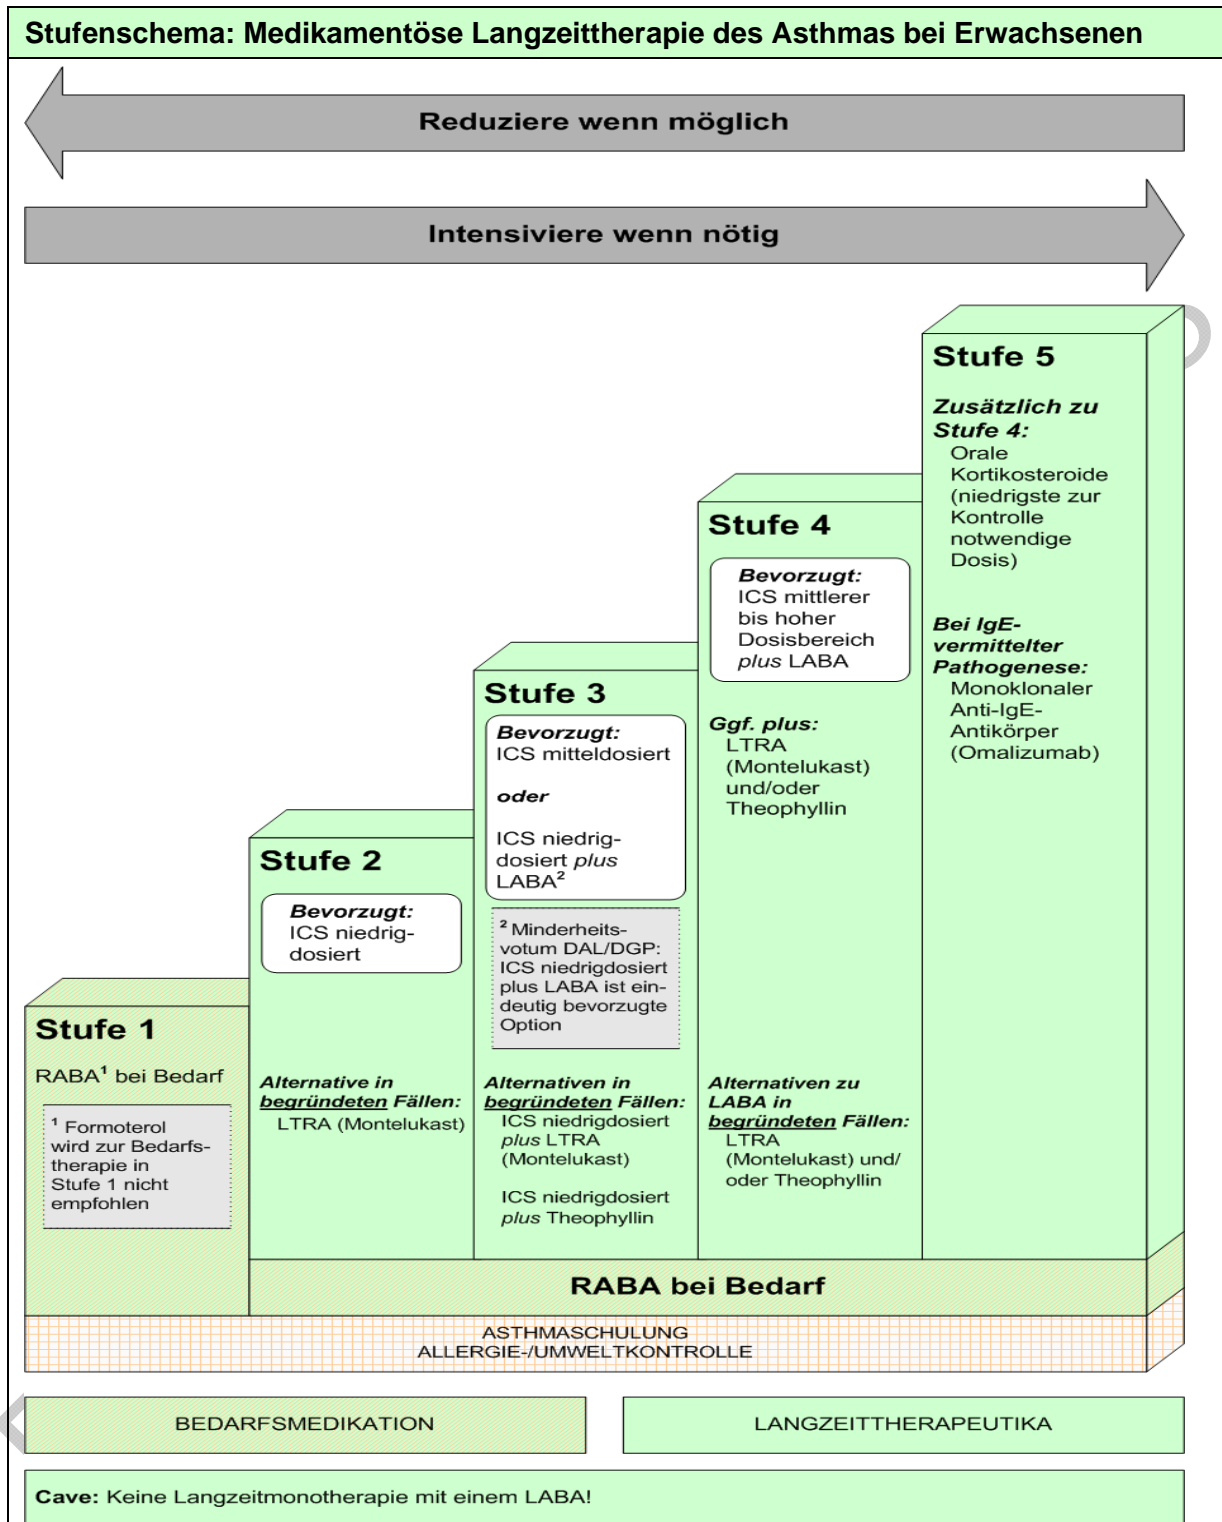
Stufenschema: Medikamentöse Langzeittherapie des Asthmas bei Erwachsenen

Reduziere wenn möglich

Intensiviere wenn nötig

Stufe 1

RABA$^1$ bei Bedarf

$^1$ Formoterol wird zur Bedarfstherapie in Stufe 1 nicht empfohlen

Stufe 2

Bevorzugt: ICS niedrigdosiert

Alternative in begründeten Fällen: LTRA (Montelukast)

Stufe 3

Bevorzugt: ICS mitteldosiert

oder

ICS niedrigdosiert plus LABA$^2$

$^2$ Minderheitsvotum DAL/DGP: ICS niedrigdosiert plus LABA ist eindeutig bevorzugte Option

Alternativen in begründeten Fällen: ICS niedrigdosiert plus LTRA (Montelukast)

ICS niedrigdosiert plus Theophyllin

Stufe 4

Bevorzugt: ICS mittlerer bis hoher Dosisbereich plus LABA

Ggf. plus: LTRA (Montelukast) und/oder Theophyllin

Alternativen zu LABA in begründeten Fällen: LTRA (Montelukast) und/ oder Theophyllin

Stufe 5

Zusätzlich zu Stufe 4: Orale Kortikosteroide (niedrigste zur Kontrolle notwendige Dosis)

Bei IgE-vermittelter Pathogenese: Monoklonaler Anti-IgE-Antikörper (Omalizumab)

RABA bei Bedarf

ASTHMASCHULUNG
ALLERGIE-/UMWELTKONTROLLE

BEDARFSMEDIKATION

LANGZEITTHERAPEUTIKA

Cave: Keine Langzeitmonotherapie mit einem LABA!